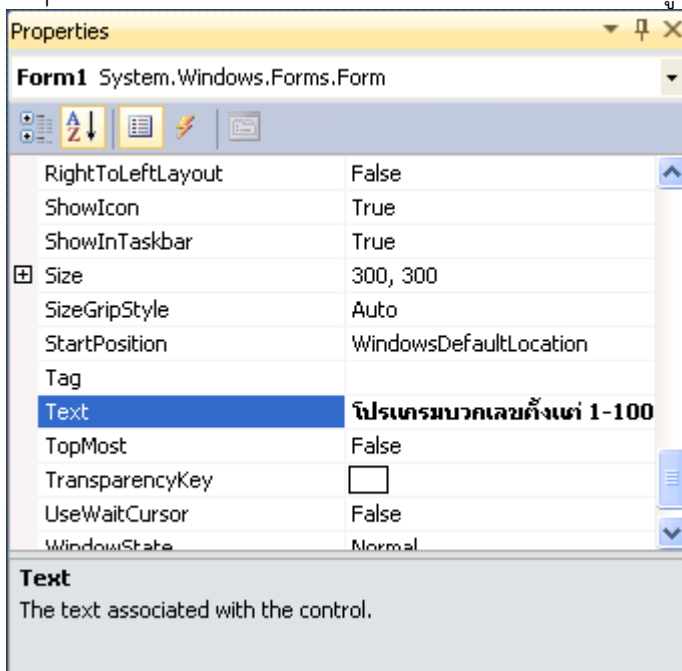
Properties

Form1 System.Windows.Forms.Form

| | |
|---|---|
| RightToLeftLayout | False |
| ShowIcon | True |
| ShowInTaskbar | True |
| Size | 300, 300 |
| SizeGripStyle | Auto |
| StartPosition | WindowsDefaultLocation |
| Tag | |
| Text | โปรแกรมบวกเลขตั้งแต่ 1-100 |
| TopMost | False |
| TransparencyKey | |
| UseWaitCursor | False |
| WindowState | Normal |

Text
The text associated with the control.